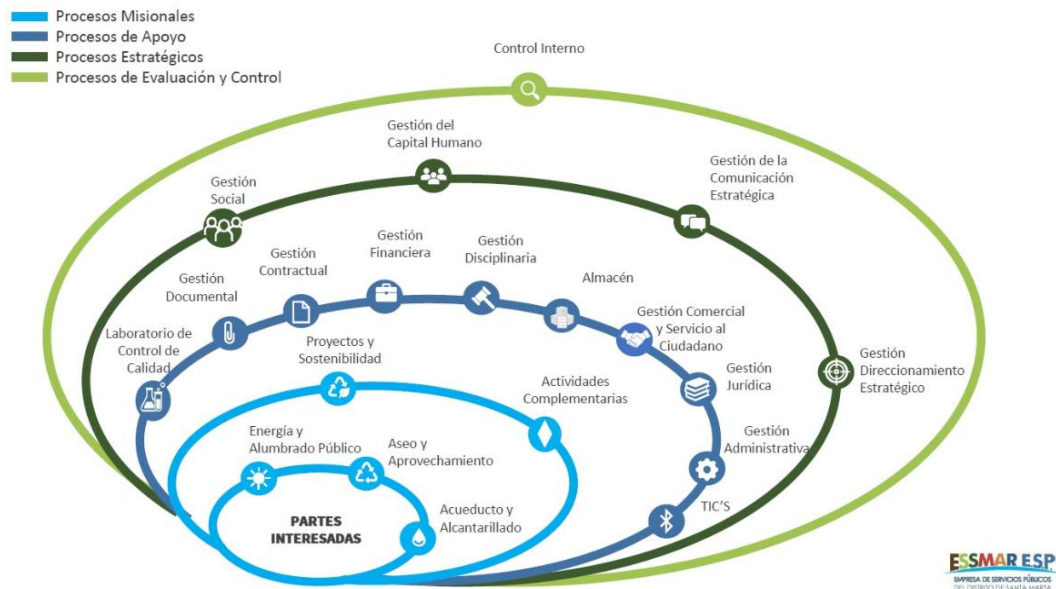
Procesos Misionales
Procesos de Apoyo
Procesos Estratégicos
Procesos de Evaluación y Control

Control Interno

Gestión del Capital Humano

Gestión de la Comunicación Estratégica

Gestión Social

Gestión Contractual

Gestión Financiera

Gestión Disciplinaria

Gestión Documental

Almacén

Gestión Comercial y Servicio al Ciudadano

Laboratorio de Control de Calidad

Proyectos y Sostenibilidad

Gestión Direccionamiento Estratégico

Gestión Jurídica

Actividades Complementarias

Gestión Administrativa

Energía y Alumbrado Público

Aseo y Aprovechamiento

TIC'S

PARTES INTERESADAS

Acueducto y Alcantarillado

ESSMAR ESP
EMPRESA DE SERVICIOS PÚBLICOS DEL DISTRITO DE SANTA MARTA